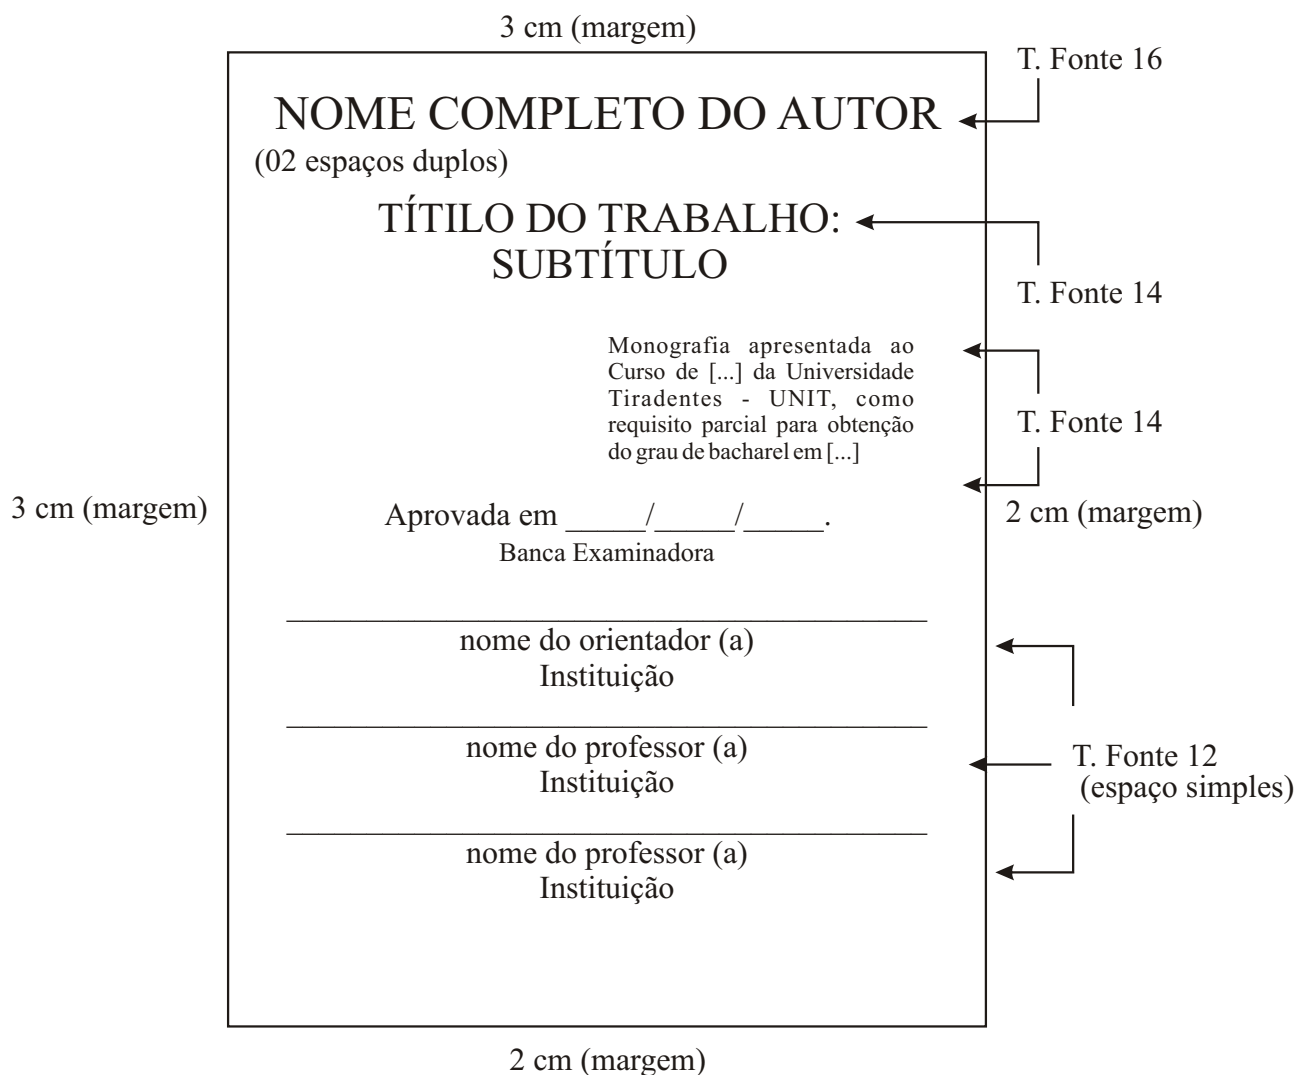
3 cm (margem)

T. Fonte 16

NOME COMPLETO DO AUTOR

(02 espaços duplos)

TÍTILO DO TRABALHO: SUBTÍTULO

T. Fonte 14

Monografia apresentada ao Curso de [...] da Universidade Tiradentes - UNIT, como requisito parcial para obtenção do grau de bacharel em [...]

T. Fonte 14

3 cm (margem)

Aprovada em _____/_____/_____.

2 cm (margem)

Banca Examinadora

nome do orientador (a)
Instituição

nome do professor (a)
Instituição

T. Fonte 12
(espaço simples)

nome do professor (a)
Instituição

2 cm (margem)